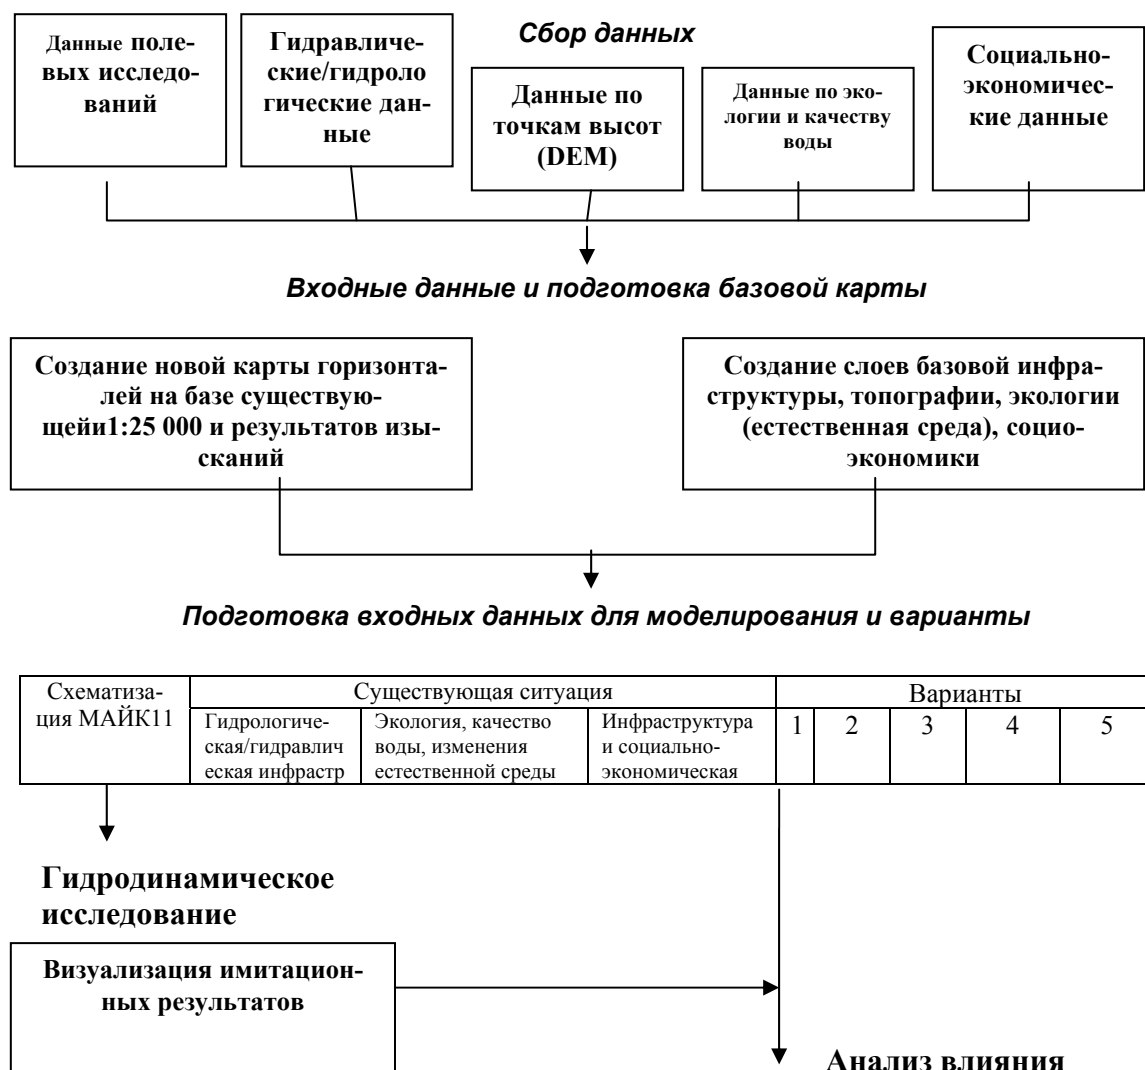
Сбор данных

Данные полевых исследований

Гидравлические/гидрологические данные

Данные по точкам высот (DEM)

Данные по экологии и качеству воды

Социально-экономические данные

Входные данные и подготовка базовой карты

Создание новой карты горизонталей на базе существующейи1:25 000 и результатов изысканий

Создание слоев базовой инфраструктуры, топографии, экологии (естественная среда), социоэкономики

Подготовка входных данных для моделирования и варианты

| Схематизация МАЙК11 | Существующая ситуация | | | Варианты | | | | |
|---|---|---|---|---|---|---|---|---|
| | Гидрологическая/гидравлическая инфрастр | Экология, качество воды, изменения естественной среды | Инфраструктура и социально-экономическая | 1 | 2 | 3 | 4 | 5 |

Гидродинамическое исследование

Визуализация имитационных результатов

Анализ влияния